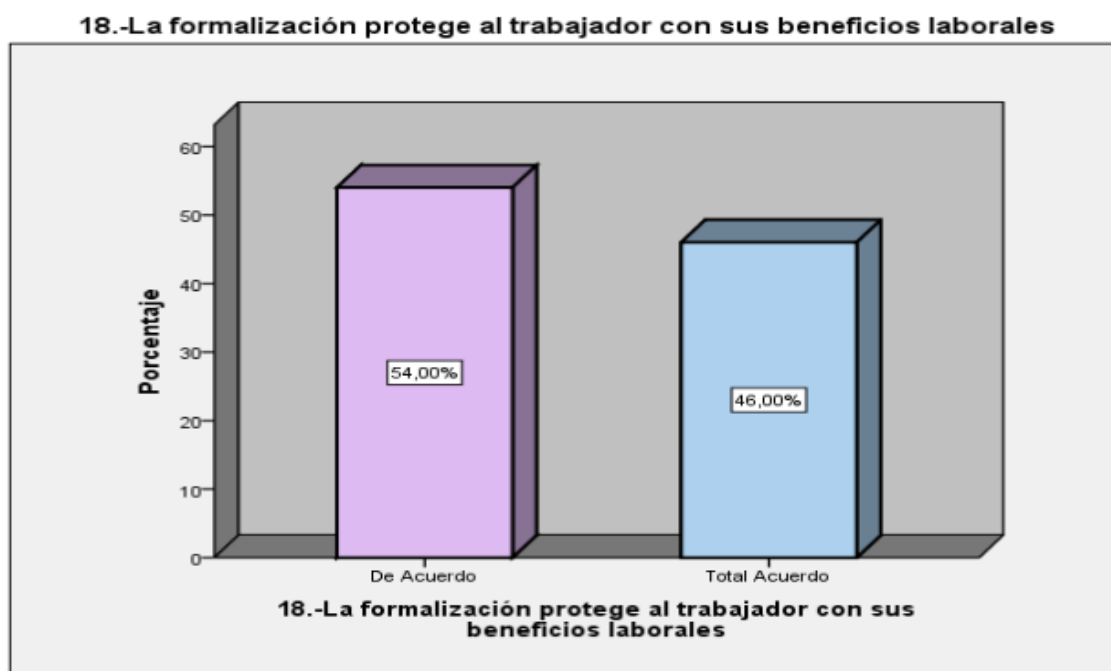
18.-La formalización protege al trabajador con sus beneficios laborales

60
50
40
30
20
10
0

Porcentaje

54,00%

46,00%

De Acuerdo

Total Acuerdo

18.-La formalización protege al trabajador con sus beneficios laborales